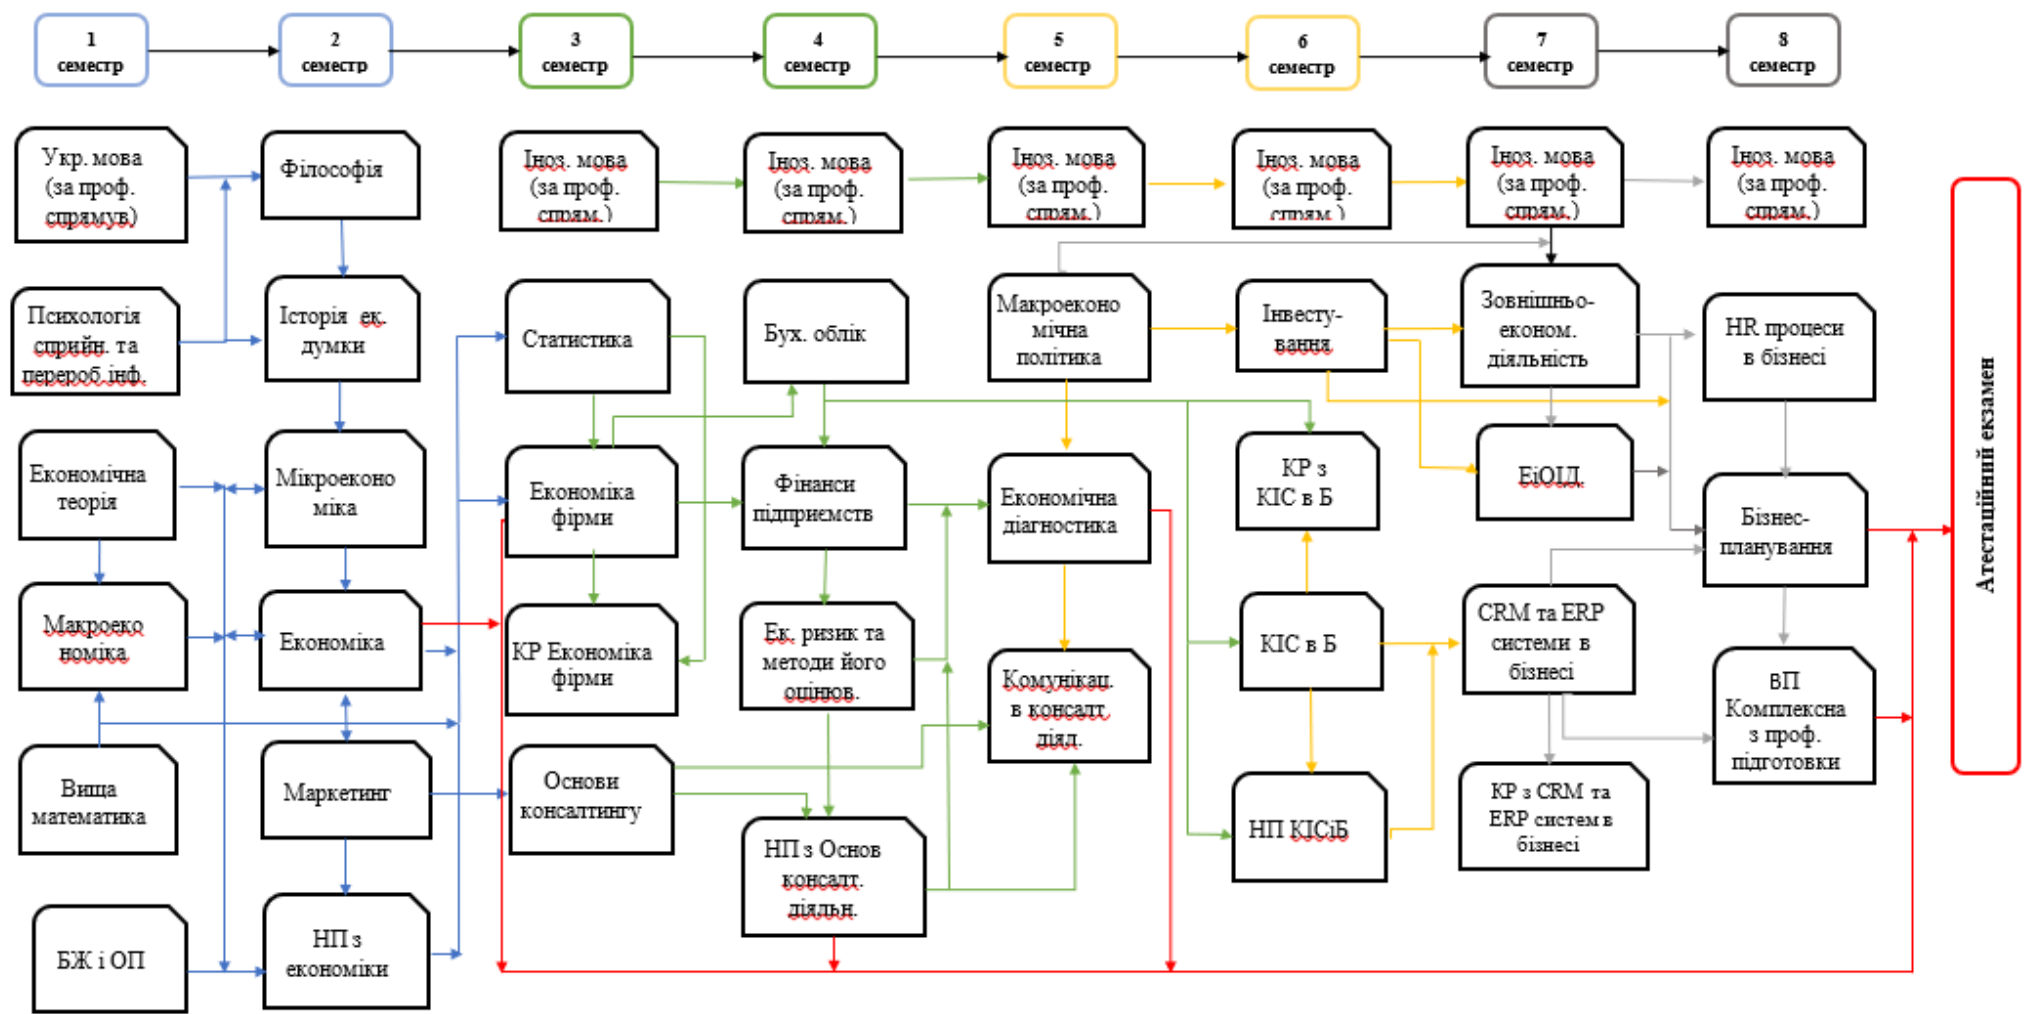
1 семестр
2 семестр
3 семестр
4 семестр
5 семестр
6 семестр
7 семестр
8 семестр

Укр. мова (за проф. спрямув)
Психологія сприйн. та перероб.інф.
Економічна теорія
Макроекономіка
Вища математика
БЖ і ОП

Філософія
Історія ек. думки
Мікроекономіка
Економіка
Маркетинг
НП з економіки

Іноз. мова (за проф. спрям.)
Статистика
Економіка фірми
КР Економіка фірми
Основи консалтингу

Іноз. мова (за проф. спрям.)
Бух. облік
Фінанси підприємств
Ек. ризик та методи його оцінюв.
НП з Основ консалт. діяльн.

Іноз. мова (за проф. спрям.)
Макроекономічна політика
Економічна діагностика
Комунікац. в консалт. діял.

Іноз. мова (за проф. спрям.)
Інвестування
КР з КІС в Б
КІС в Б
НП КІСіБ

Іноз. мова (за проф. спрям.)
Зовнішньо-економ. діяльність
ЕіОЦД
CRM та ERP системи в бізнесі
КР з CRM та ERP систем в бізнесі

Іноз. мова (за проф. спрям.)
HR процеси в бізнесі
Бізнес-планування
ВП Комплексна з проф. підготовки

Атестаційний екзамен